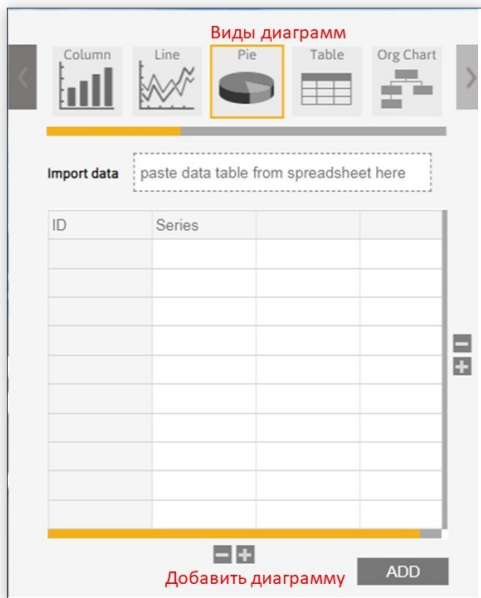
Виды диаграмм

Column Line Pie Table Org Chart

Import data paste data table from spreadsheet here

| ID | Series | | |
|---|---|---|---|
| | | | |
| | | | |
| | | | |
| | | | |
| | | | |
| | | | |
| | | | |
| | | | |
| | | | |

Добавить диаграмму ADD